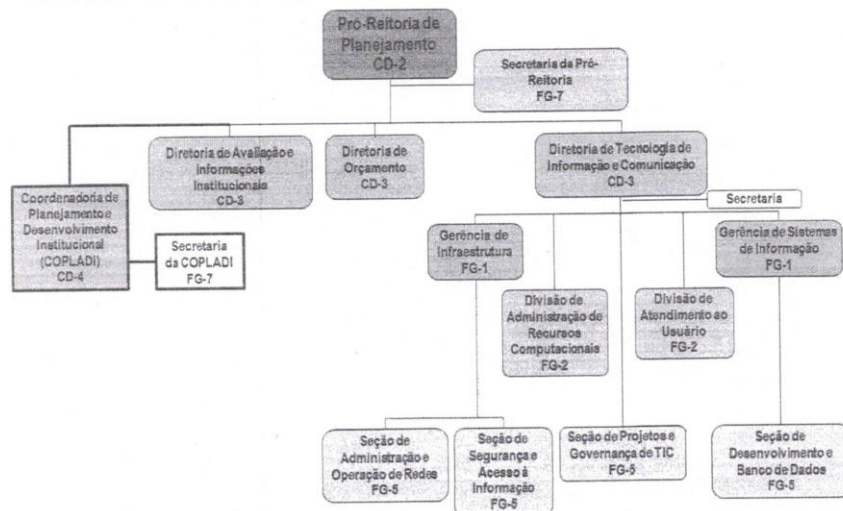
Pró-Reitoria de Planejamento
CD-2

Secretaria da Pró-Reitoria
FG-7

Coordenadoria de Planejamento e Desenvolvimento Institucional (COPLADI)
CD-4

Secretaria da COPLADI
FG-7

Diretoria de Avaliação e Informações Institucionais
CD-3

Diretoria de Orçamento
CD-3

Diretoria de Tecnologia de Informação e Comunicação
CD-3

Secretaria

Gerência de Infraestrutura
FG-1

Divisão de Administração de Recursos Computacionais
FG-2

Divisão de Atendimento ao Usuário
FG-2

Gerência de Sistemas de Informação
FG-1

Seção de Administração e Operação de Redes
FG-5

Seção de Segurança e Acesso à Informação
FG-5

Seção de Projetos e Governança de TIC
FG-5

Seção de Desenvolvimento e Banco de Dados
FG-5